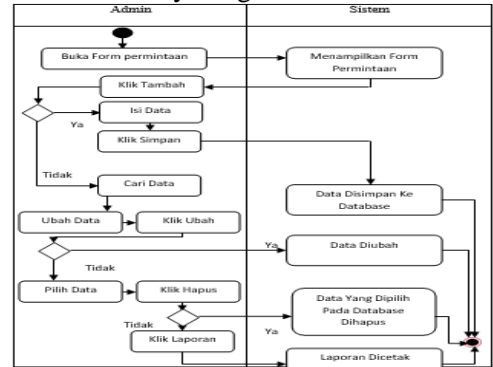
Admin

Sistem

Buka Form permintaan

Menampilkan Form Permintaan

Klik Tambah

Isi Data

Ya

Klik Simpan

Tidak

Cari Data

Data Disimpan Ke Database

Ubah Data

Klik Ubah

Ya

Data Diubah

Tidak

Pilih Data

Klik Hapus

Data Yang Dipilih Pada Database Dihapus

Tidak

Ya

Klik Laporan

Laporan Dicetak